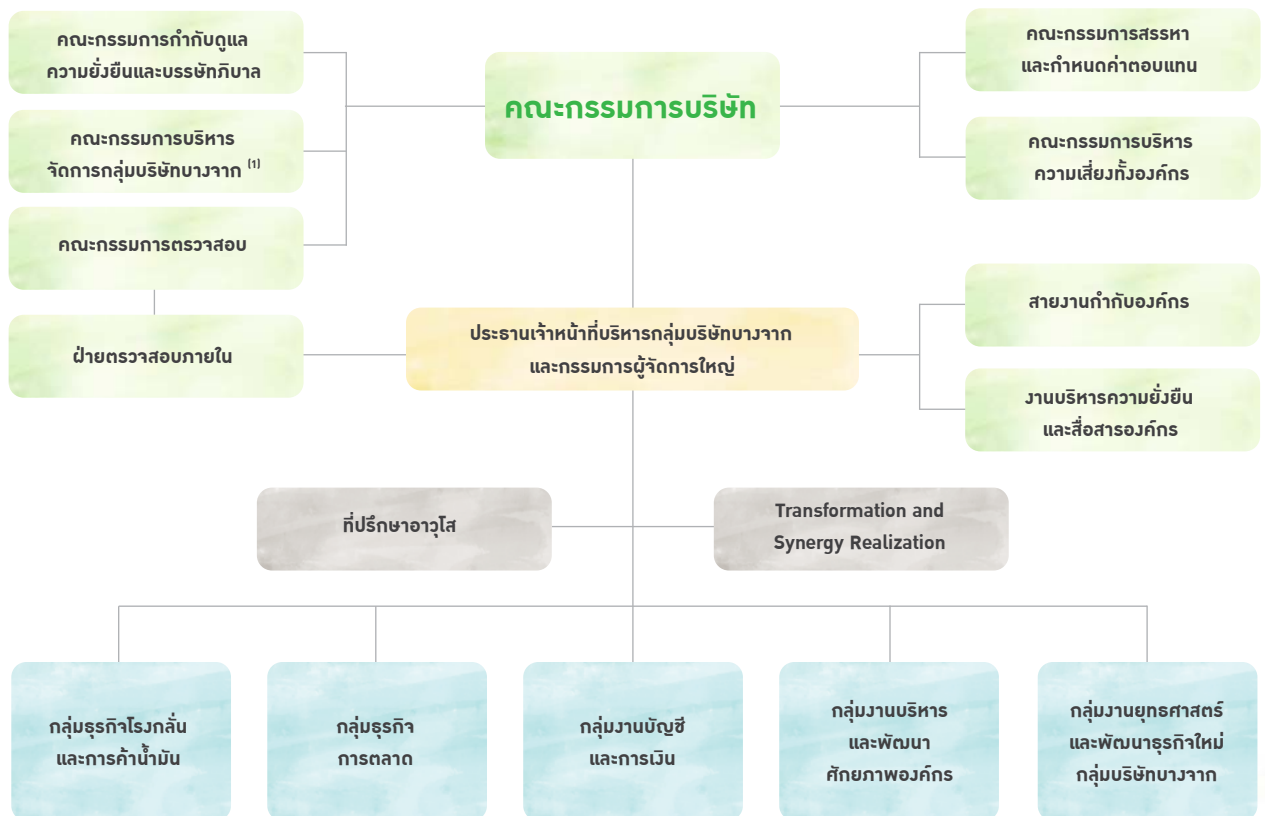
คณะกรรมการกำกับดูแลความยั่งยืนและบรรษัทภิบาล

คณะกรรมการบริหารจัดการกลุ่มบริษัทบางจาก $^{(1)}$

คณะกรรมการตรวจสอบ

ฝ่ายตรวจสอบภายใน

คณะกรรมการบริษัท

คณะกรรมการสรรหาและกำหนดค่าตอบแทน

คณะกรรมการบริหารความเสี่ยงทั้งองค์กร

ประธานเจ้าหน้าที่บริหารกลุ่มบริษัทบางจากและกรรมการผู้จัดการใหญ่

สายงานกำกับองค์กร

งานบริหารความยั่งยืนและสื่อสารองค์กร

ที่ปรึกษาอาวุโส

Transformation and Synergy Realization

กลุ่มธุรกิจโรงกลั่นและการค้าน้ำมัน

กลุ่มธุรกิจการตลาด

กลุ่มงานบัญชีและการเงิน

กลุ่มงานบริหารและพัฒนาศักยภาพองค์กร

กลุ่มงานยุทธศาสตร์และพัฒนาธุรกิจใหม่กลุ่มบริษัทบางจาก